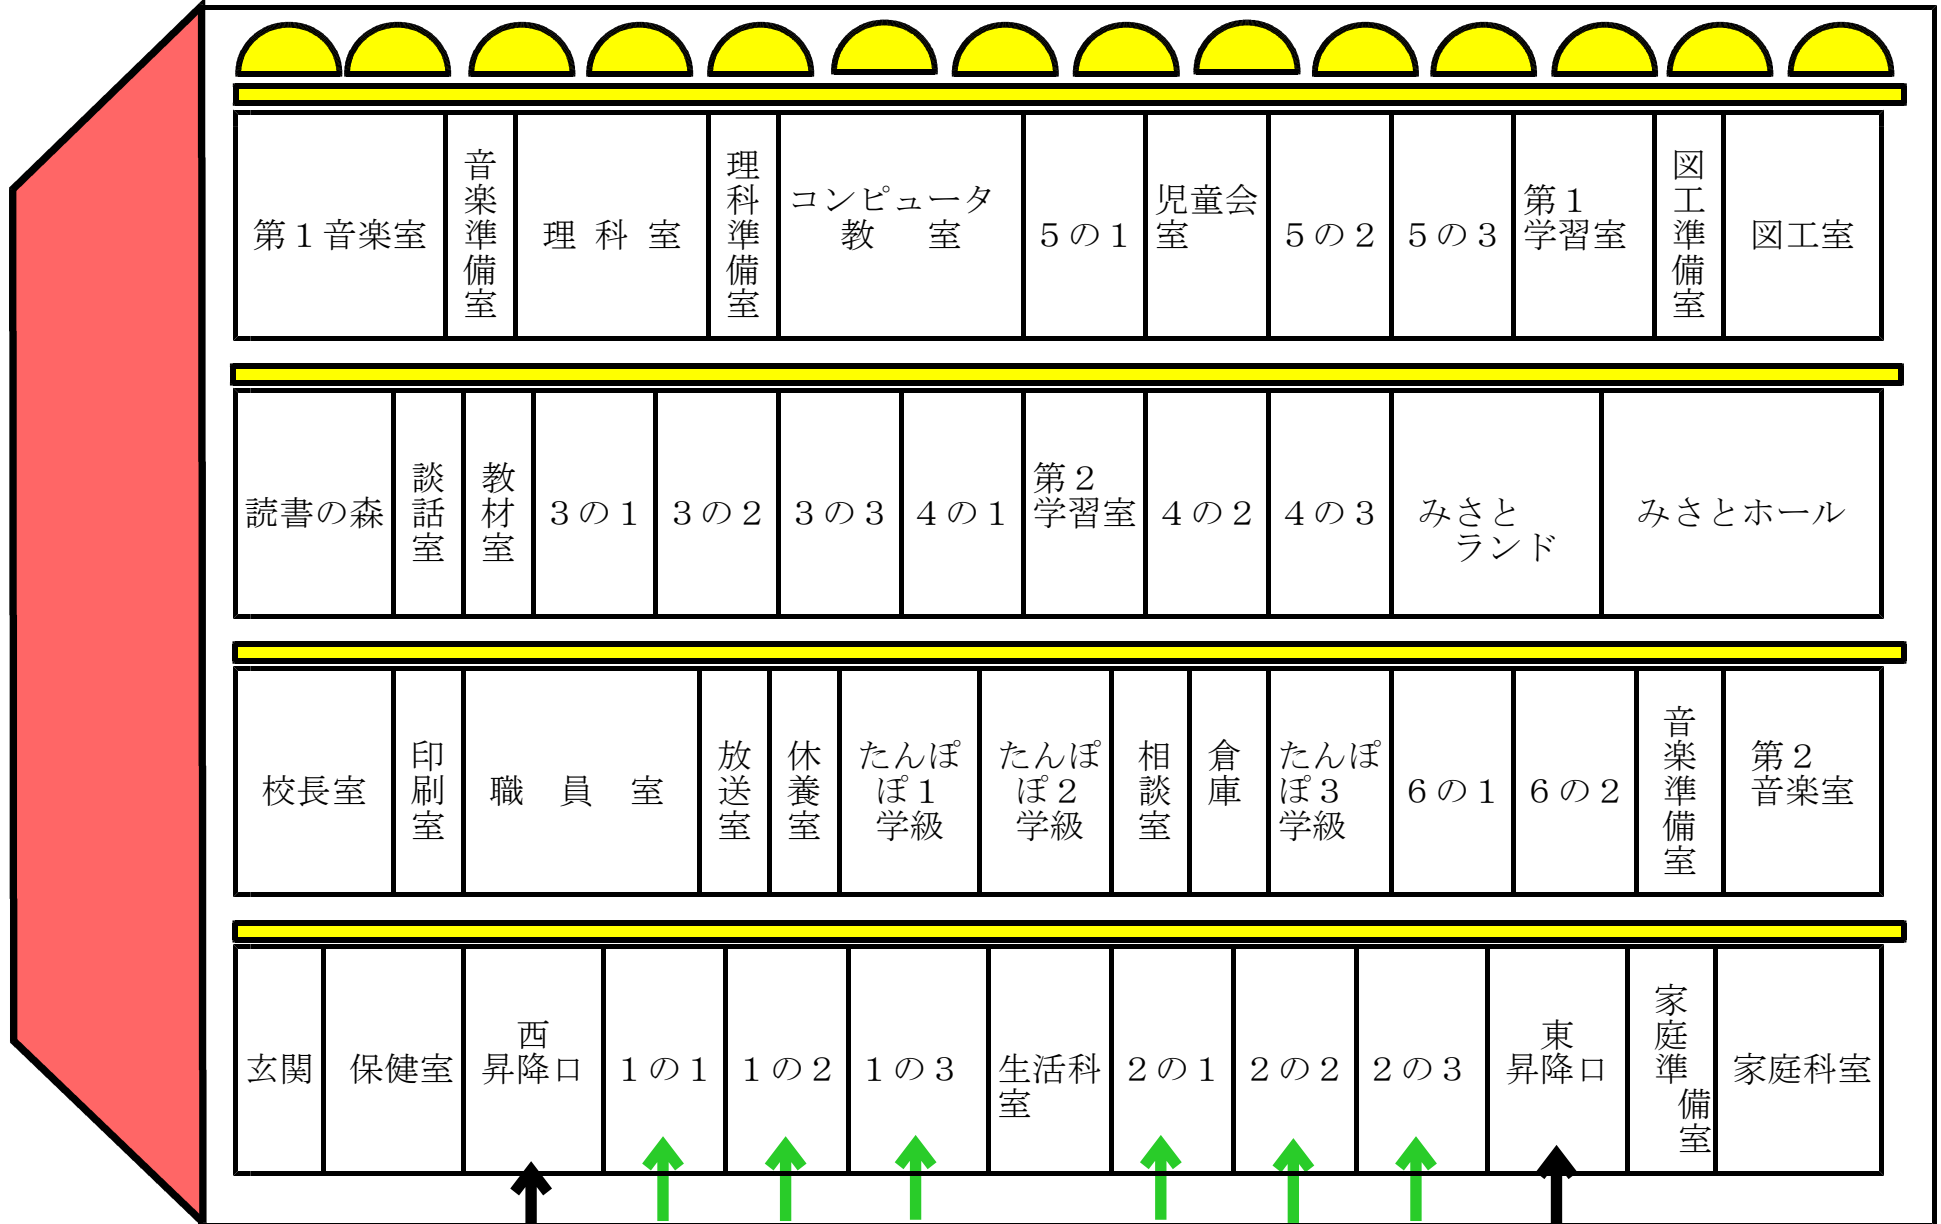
| 第１音楽室 | 音楽準備室 | 理 科 室 | 理科準備室 | コンピュータ 教 室 | ５の１ | 児童会室 | ５の２ | ５の３ | 第１学習室 | 図工準備室 | 図工室 |
|---|---|---|---|---|---|---|---|---|---|---|---|

| 読書の森 | 談話室 | 教材室 | ３の１ | ３の２ | ３の３ | ４の１ | 第２学習室 | ４の２ | ４の３ | みさとランド | みさとホール |
|---|---|---|---|---|---|---|---|---|---|---|---|

| 校長室 | 印刷室 | 職 員 室 | 放送室 | 休養室 | たんぽぽ１学級 | たんぽぽ２学級 | 相談室 | 倉庫 | たんぽぽ３学級 | ６の１ | ６の２ | 音楽準備室 | 第２音楽室 |
|---|---|---|---|---|---|---|---|---|---|---|---|---|---|

| 玄関 | 保健室 | 西昇降口 | １の１ | １の２ | １の３ | 生活科室 | ２の１ | ２の２ | ２の３ | 東昇降口 | 家庭準備室 | 家庭科室 |
|---|---|---|---|---|---|---|---|---|---|---|---|---|